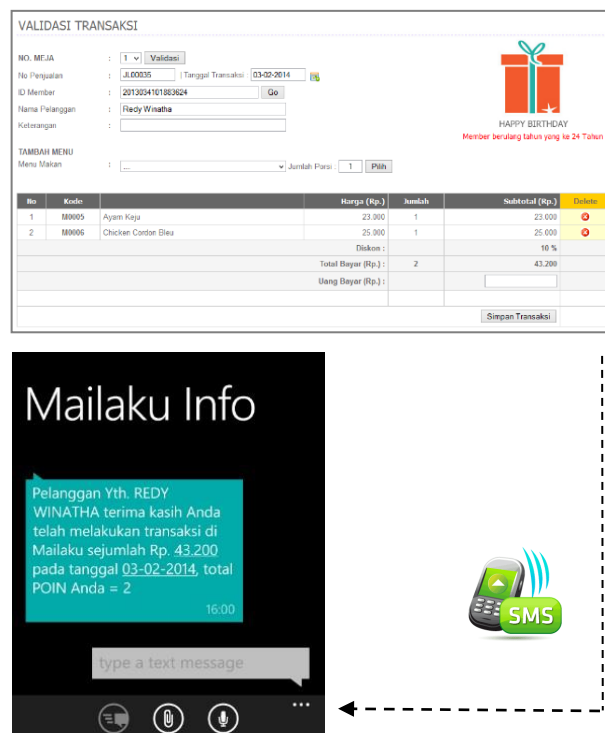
VALIDASI TRANSAKSI

NO. MEJA : 1 Validasi

No Penjualan : JL00035 | Tanggal Transaksi : 03-02-2014

ID Member : 2013034101883624 Go

Nama Pelanggan : Redy Winatha

Keterangan :

HAPPY BIRTHDAY

Member berulang tahun yang ke 24 Tahun

TAMBAH MENU

Menu Makan : ... Jumlah Porsi : 1 Pilih

| No | Kode | | Harga (Rp.) | Jumlah | Subtotal (Rp.) | Delete |
|---|---|---|---|---|---|---|
| 1 | M0005 | Ayam Keju | 23.000 | 1 | 23.000 | |
| 2 | M0006 | Chicken Cordon Bleu | 25.000 | 1 | 25.000 | |
| | | | Diskon : | | 10 % | |
| | | | Total Bayar (Rp.) : | 2 | 43.200 | |
| | | | Uang Bayar (Rp.) : | | | |

Simpan Transaksi

Mailaku Info

Pelanggan Yth. REDY WINATHA terima kasih Anda telah melakukan transaksi di Mailaku sejumlah Rp. 43.200 pada tanggal 03-02-2014, total POIN Anda = 2

16:00

type a text message

SMS